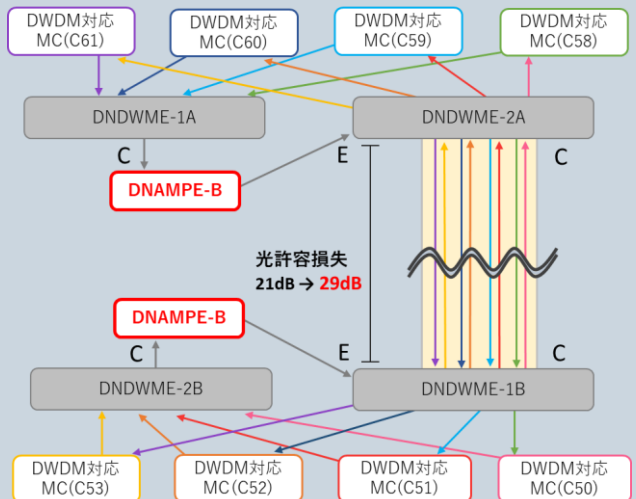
DWDM対応 MC(C61)

DWDM対応 MC(C60)

DWDM対応 MC(C59)

DWDM対応 MC(C58)

DNDWME-1A

DNDWME-2A

C

E

C

DNAMPE-B

光許容損失
21dB → 29dB

DNAMPE-B

C

E

C

DNDWME-2B

DNDWME-1B

DWDM対応 MC(C53)

DWDM対応 MC(C52)

DWDM対応 MC(C51)

DWDM対応 MC(C50)